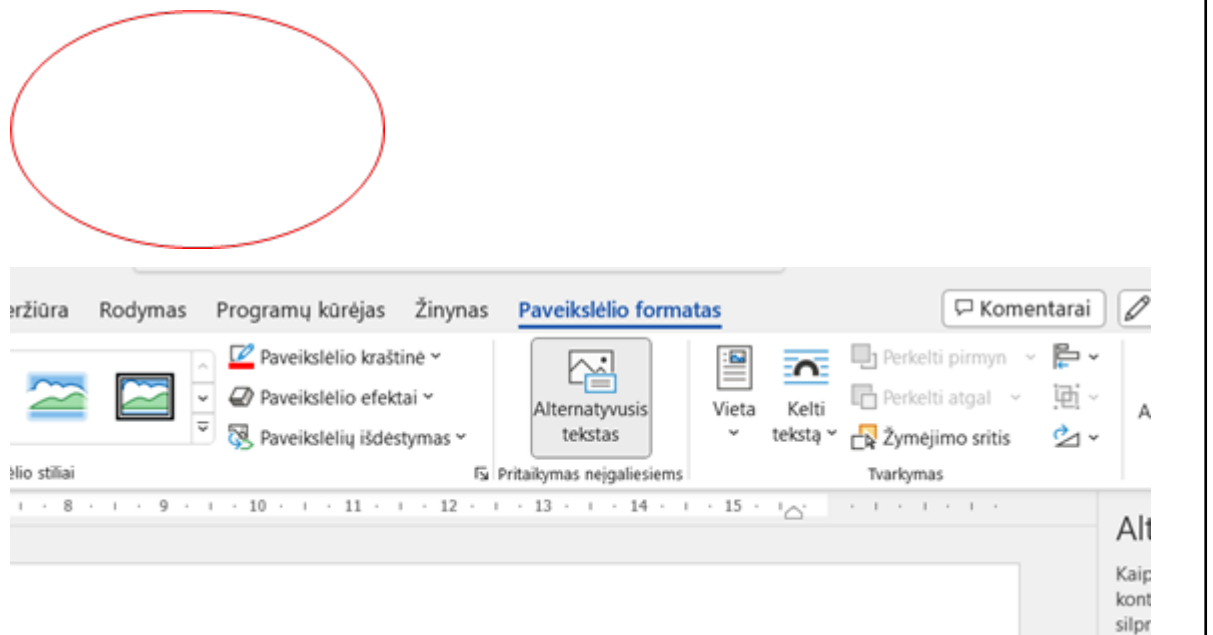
eržiūra Rodymas Programų kūrėjas Žinynas Paveikslėlio formatas

Komentarai

Paveikslėlio kraštinė
Paveikslėlio efektai
Paveikslėlių išdėstymas

Alternatyvusis tekstas

Vieta

Kelti tekstą

Perkelti pirmyn
Perkelti atgal
Žymėjimo sritis

A

lio stiliai

Pritaikymas neįgaliesiems

Tvarkymas

8 · 9 · 10 · 11 · 12 · 13 · 14 · 15

Alt

Kaip
kont
silpr